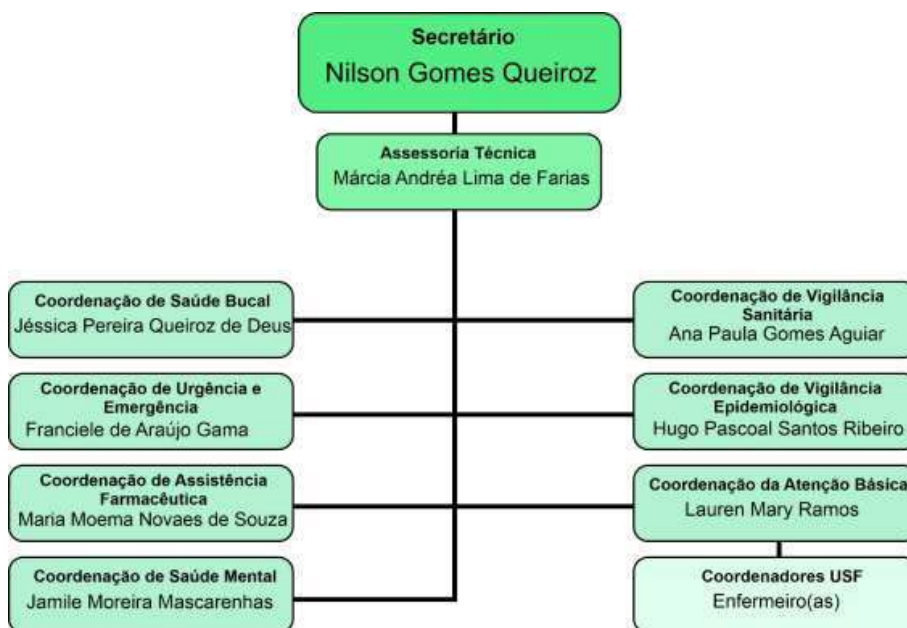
Secretário
Nilson Gomes Queiroz

Assessoria Técnica
Márcia Andréa Lima de Farias

Coordenação de Saúde Bucal
Jéssica Pereira Queiroz de Deus

Coordenação de Vigilância Sanitária
Ana Paula Gomes Aguiar

Coordenação de Urgência e Emergência
Franciele de Araújo Gama

Coordenação de Vigilância Epidemiológica
Hugo Pascoal Santos Ribeiro

Coordenação de Assistência Farmacêutica
Maria Moema Novaes de Souza

Coordenação da Atenção Básica
Lauren Mary Ramos

Coordenação de Saúde Mental
Jamile Moreira Mascarenhas

Coordenadores USF
Enfermeiro(as)